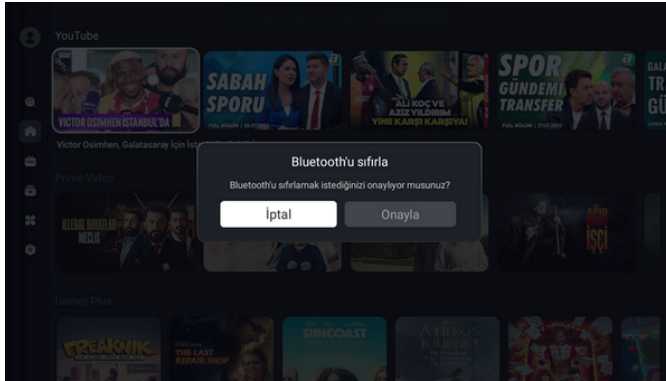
YouTube

VICTOR OSIMHEN İSTANBUL'DA

SABAH SPORU

ALİ KOÇ VE AZİZ YILDIRIM YİNE KARŞI KARŞIYA!

SPOR GÜNDEMİ TRANSFER

Victor Osimhen, Galatasaray İçin İst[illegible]

Prime Video

ILLEGAL HAYATLAR MECLİS

İŞÇİ

Disney Plus

FREAKNIK

THE LAST REPAIR SHOP

SUNCOAST

Bluetooth'u sıfırla

Bluetooth'u sıfırlamak istediğinizi onaylıyor musunuz?

İptal

Onayla